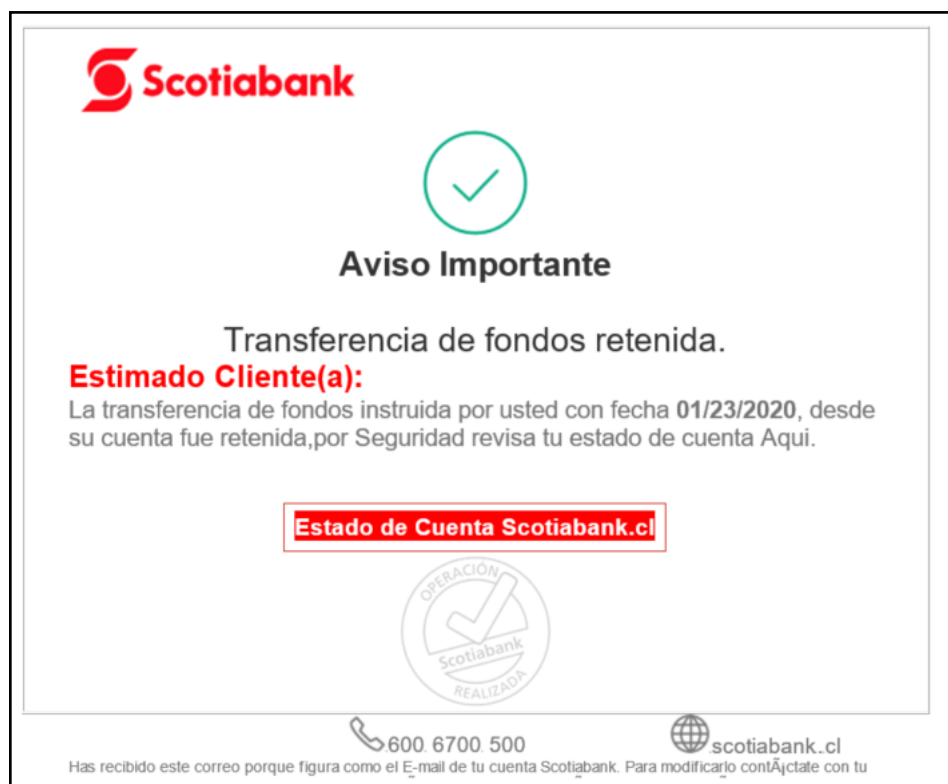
Scotiabank

Aviso Importante

Transferencia de fondos retenida.

Estimado Cliente(a):

La transferencia de fondos instruida por usted con fecha **01/23/2020**, desde su cuenta fue retenida,por Seguridad revisa tu estado de cuenta Aqui.

Estado de Cuenta Scotiabank.cl

OPERACIÓN Scotiabank REALIZADA

600 6700 500 scotiabank.cl

Has recibido este correo porque figura como el E-mail de tu cuenta Scotiabank. Para modificarlo contÃ¡ctate con tu